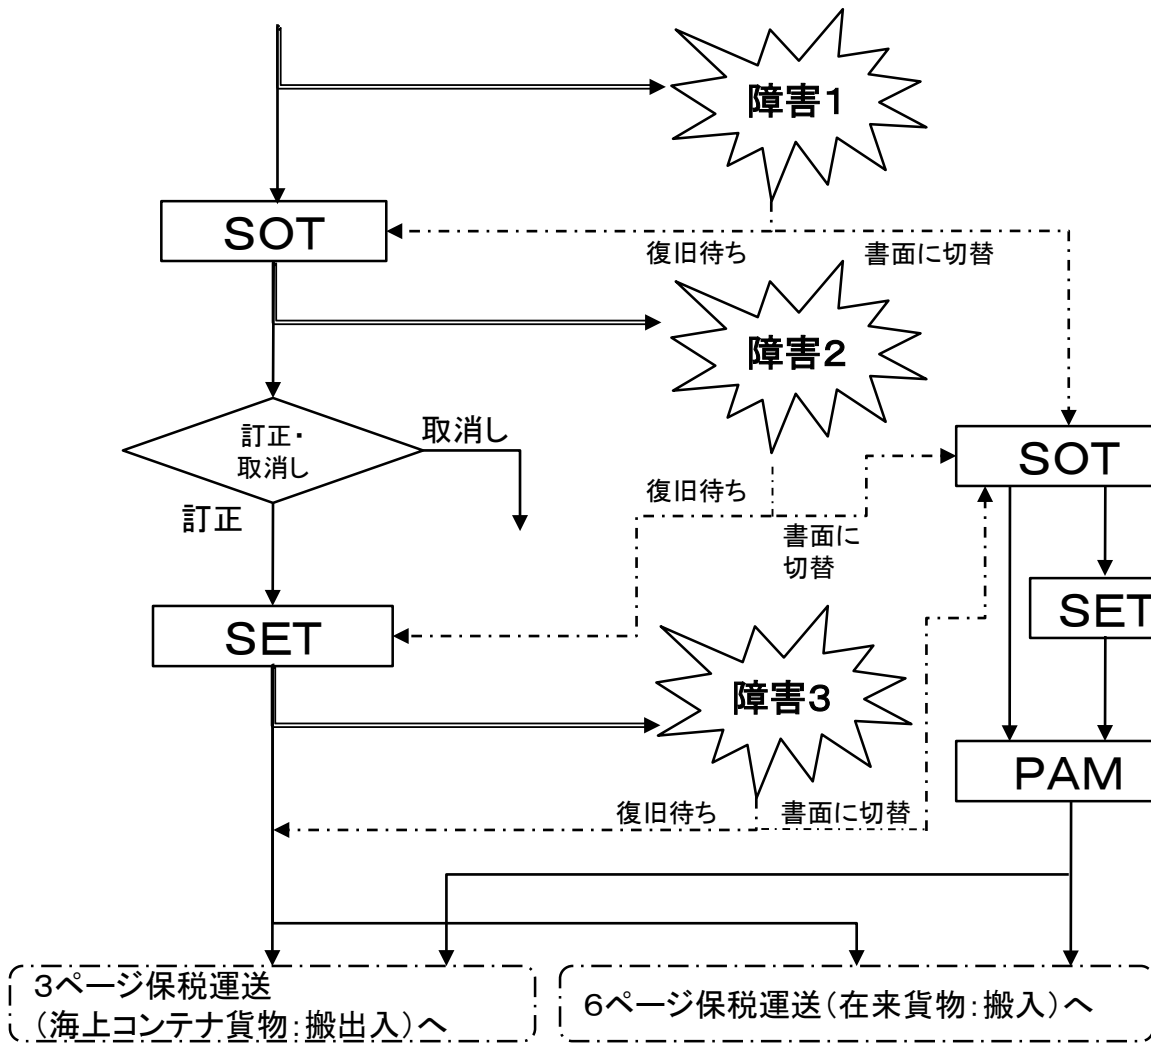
障害1

SOT

復旧待ち

書面に切替

障害2

訂正・取消し

取消し

訂正

復旧待ち

書面に切替

SOT

SET

SET

障害3

PAM

復旧待ち

書面に切替

3ページ保税運送
(海上コンテナ貨物:搬出入)へ

6ページ保税運送(在来貨物:搬入)へ